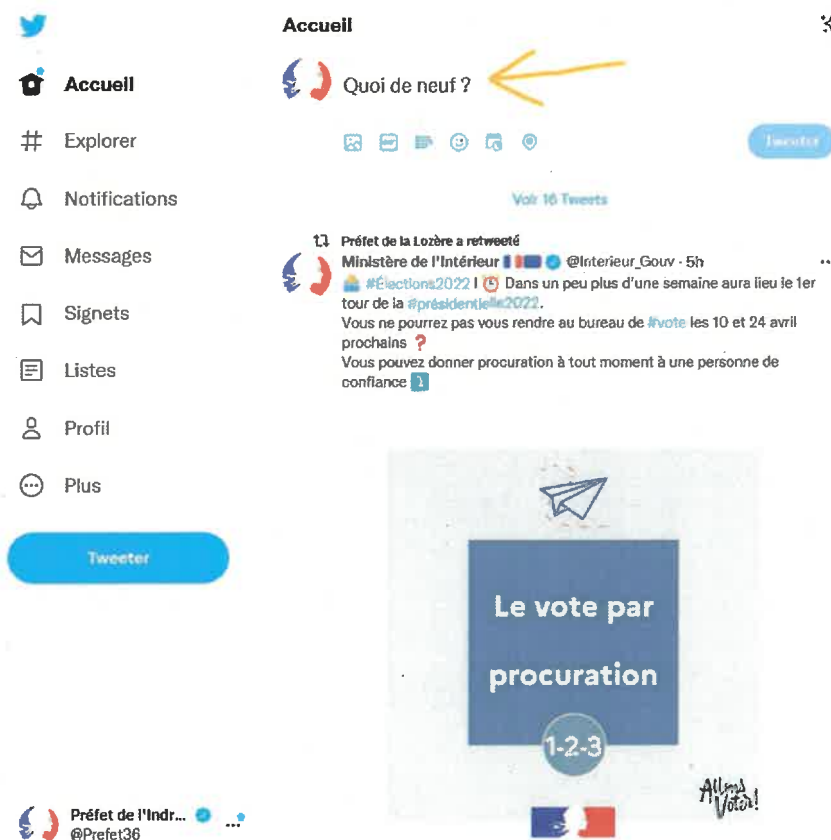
Accueil

Explorer

Notifications

Messages

Signets

Listes

Profil

Plus

Tweeter

Préfet de l'Indr... ...
@Prefet36

Accueil

Quoi de neuf ?

Tweeter

Voir 16 Tweets

Préfet de la Lozère a retweeté
Ministère de l'Intérieur @Interieur_Gouv · 5h
#Élections2022 | Dans un peu plus d'une semaine aura lieu le 1er tour de la #présidentielle2022.
Vous ne pourrez pas vous rendre au bureau de #vote les 10 et 24 avril prochains ?
Vous pouvez donner procuration à tout moment à une personne de confiance 1

Le vote par procuration

1-2-3

Allons Voter!